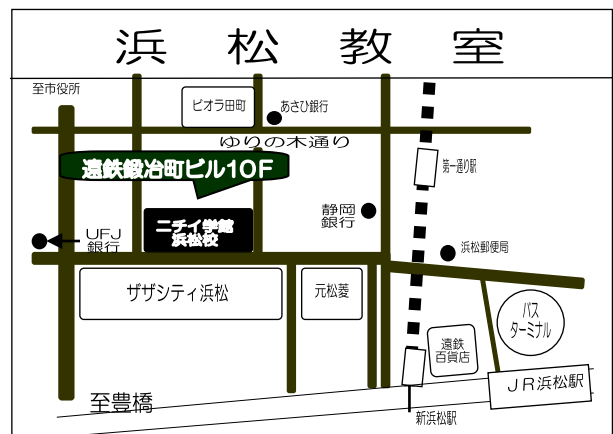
浜　松　教　室

至市役所

ビオラ田町

あさひ銀行

ゆりの木通り

遠鉄鍛冶町ビル10F

第一通り駅

静岡銀行

UFJ銀行

ニチイ学館浜松校

浜松郵便局

ザザシティ浜松

元松菱

バスターミナル

遠鉄百貨店

至豊橋

JR浜松駅

新浜松駅